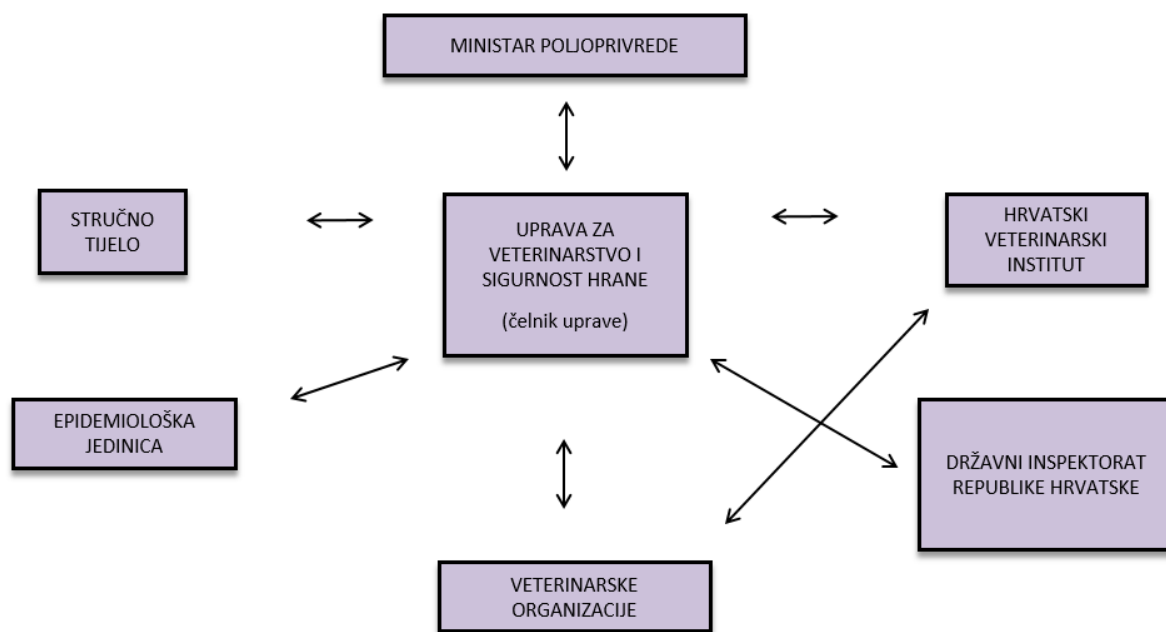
MINISTAR POLJOPRIVREDE

STRUČNO TIJELO

UPRAVA ZA VETERINARSTVO I SIGURNOST HRANE

(čelnik uprave)

HRVATSKI VETERINARSKI INSTITUT

EPIDEMIOLOŠKA JEDINICA

DRŽAVNI INSPEKTORAT REPUBLIKE HRVATSKE

VETERINARSKE ORGANIZACIJE